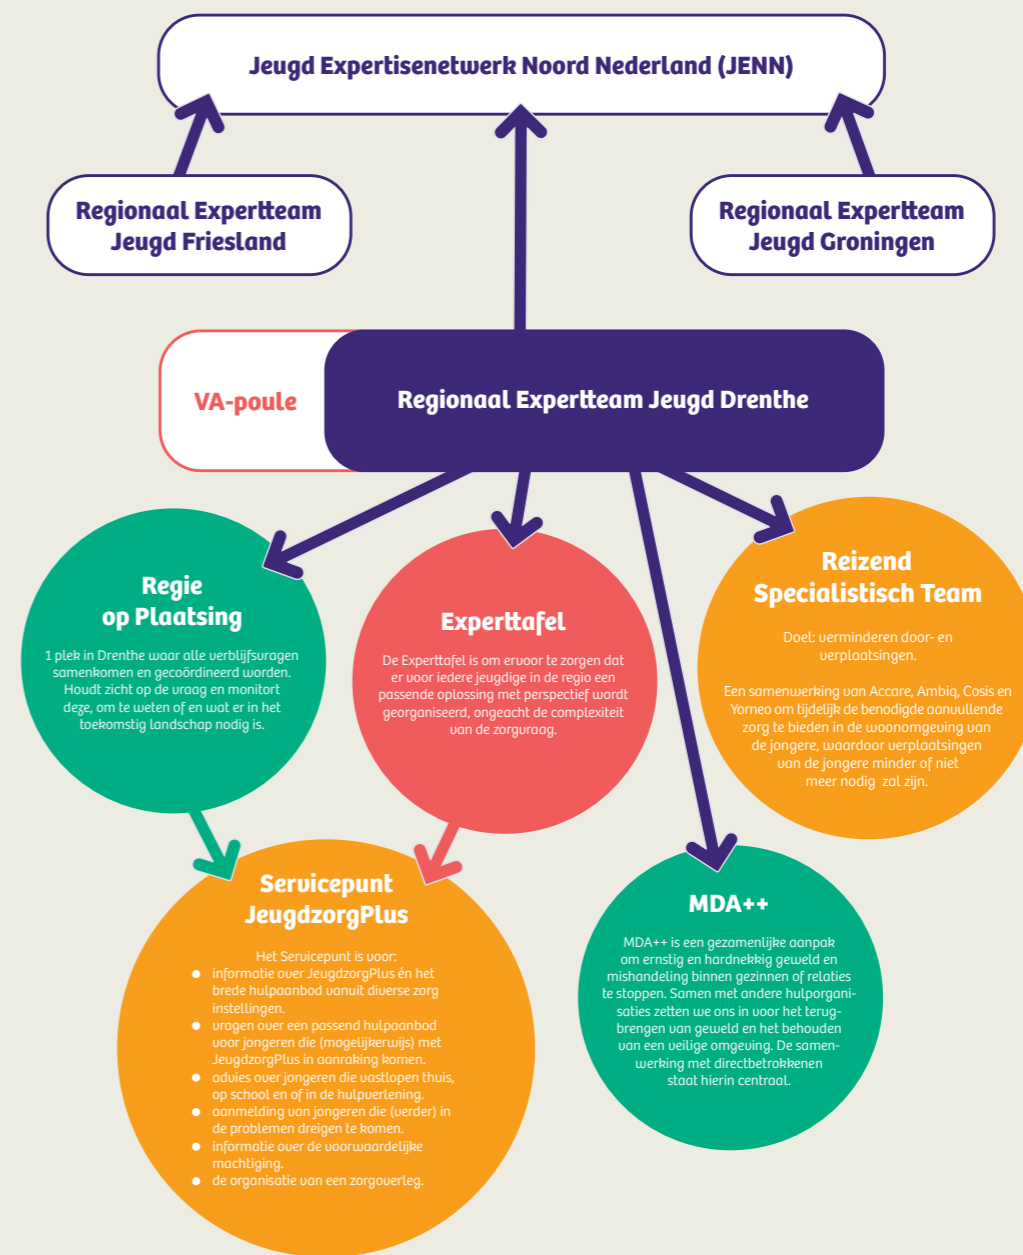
Jeugd Expertisenetwerk Noord Nederland (JENN)

Regionaal Expertteam Jeugd Friesland

Regionaal Expertteam Jeugd Groningen

VA-poule

Regionaal Expertteam Jeugd Drenthe

Regie op Plaatsing

1 plek in Drenthe waar alle verblijfsvragen samenkomen en gecoördineerd worden. Houdt zicht op de vraag en monitort deze, om te weten of en wat er in het toekomstig landschap nodig is.

Experttafel

De Experttafel is om ervoor te zorgen dat er voor iedere jeugdige in de regio een passende oplossing met perspectief wordt georganiseerd, ongeacht de complexiteit van de zorgvraag.

Reizend Specialistisch Team

Doel: verminderen door- en verplaatsingen.

Een samenwerking van Accare, Ambiq, Cosis en Yorneo om tijdelijk de benodigde aanvullende zorg te bieden in de woonomgeving van de jongere, waardoor verplaatsingen van de jongere minder of niet meer nodig zal zijn.

Servicepunt JeugdzorgPlus

Het Servicepunt is voor:
- informatie over JeugdzorgPlus én het brede hulpaanbod vanuit diverse zorg instellingen.
- vragen over een passend hulpaanbod voor jongeren die (mogelijkerwijs) met JeugdzorgPlus in aanraking komen.
- advies over jongeren die vastlopen thuis, op school en of in de hulpverlening.
- aanmelding van jongeren die (verder) in de problemen dreigen te komen.
- informatie over de voorwaardelijke machtiging.
- de organisatie van een zorgoverleg.

MDA++

MDA++ is een gezamenlijke aanpak om ernstig en hardnekkig geweld en mishandeling binnen gezinnen of relaties te stoppen. Samen met andere hulporganisaties zetten we ons in voor het terugbrengen van geweld en het behouden van een veilige omgeving. De samenwerking met directbetrokkenen staat hierin centraal.